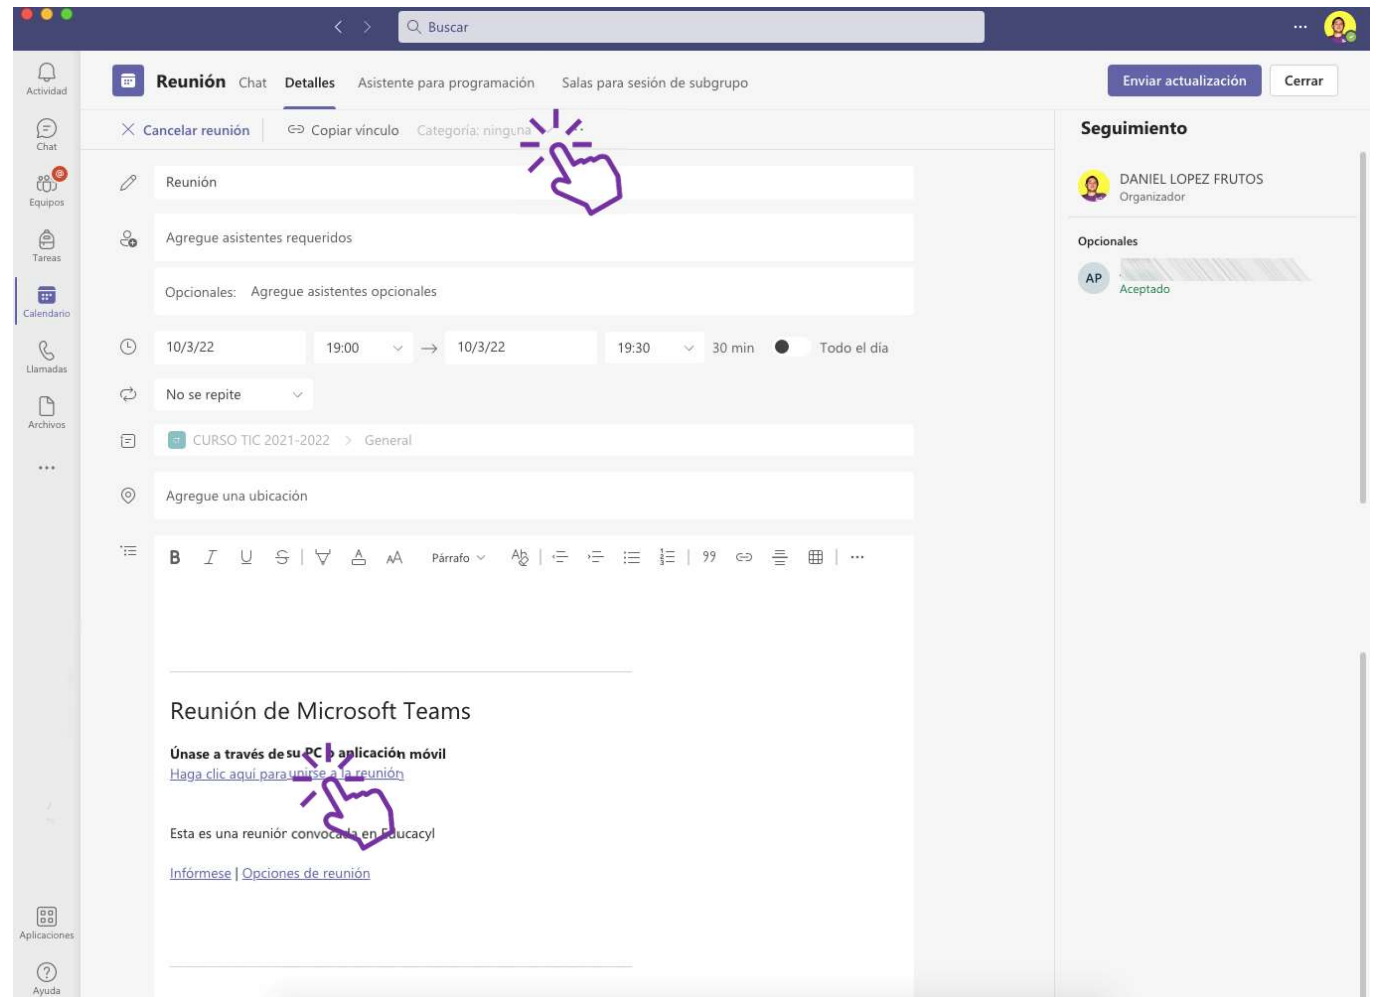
Buscar

Actividad
Chat
Equipos
Tareas
Calendario
Llamadas
Archivos
...
Aplicaciones
Ayuda

Reunión Chat Detalles Asistente para programación Salas para sesión de subgrupo

Enviar actualización Cerrar

Cancelar reunión Copiar vínculo Categoría: ninguna

Reunión

Agregue asistentes requeridos

Opcionales: Agregue asistentes opcionales

10/3/22 19:00 → 10/3/22 19:30 30 min Todo el día

No se repite

CURSO TIC 2021-2022 > General

Agregue una ubicación

B I U S Párrafo 99 ...

Reunión de Microsoft Teams

Únase a través de su PC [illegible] aplicación móvil
Haga clic aquí para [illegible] reunión

Esta es una reunión convoca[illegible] en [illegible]ucacyl

Infórmese | Opciones de reunión

Seguimiento

DANIEL LOPEZ FRUTOS
Organizador

Opcionales

AP
Aceptado